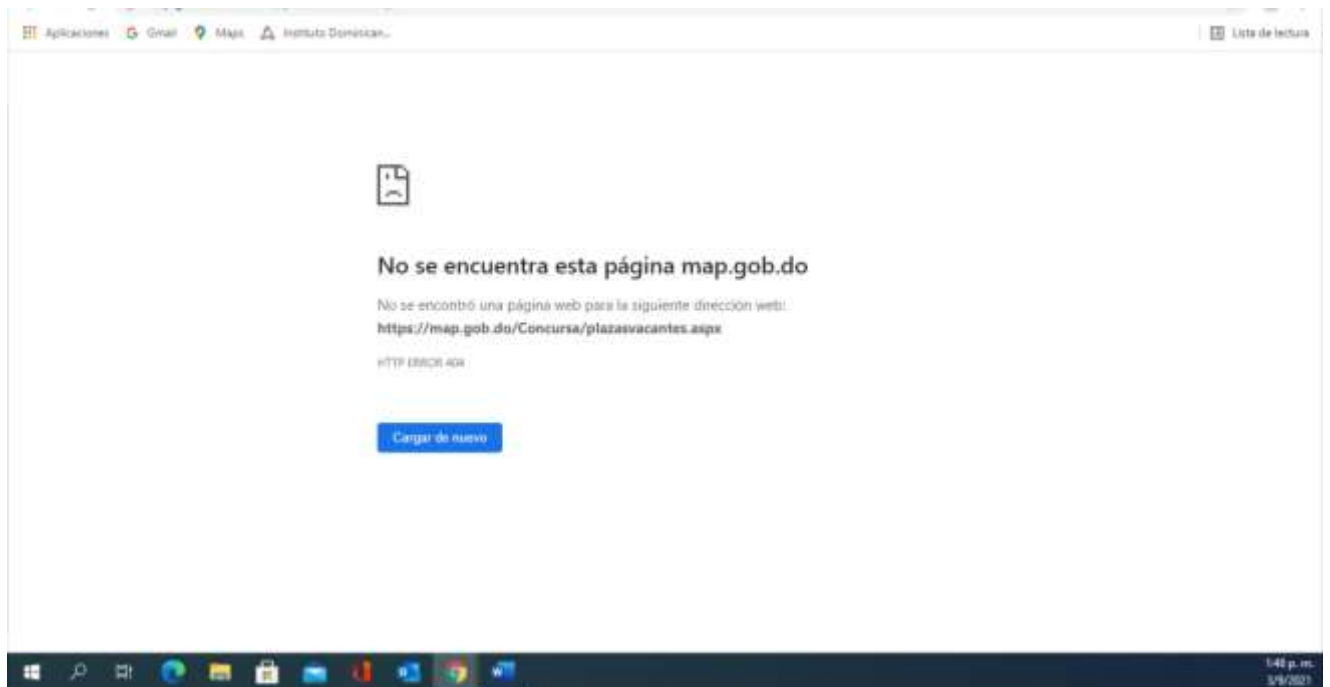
Aplicaciones Gmail Maps Instituto Dominican...

Lista de lectura

No se encuentra esta página map.gob.do

No se encontró una página web para la siguiente dirección web:
https://map.gob.do/Concursa/plazasvacantes.aspx

HTTP ERROR 404

Cargar de nuevo

1:40 p. m.
3/9/2021